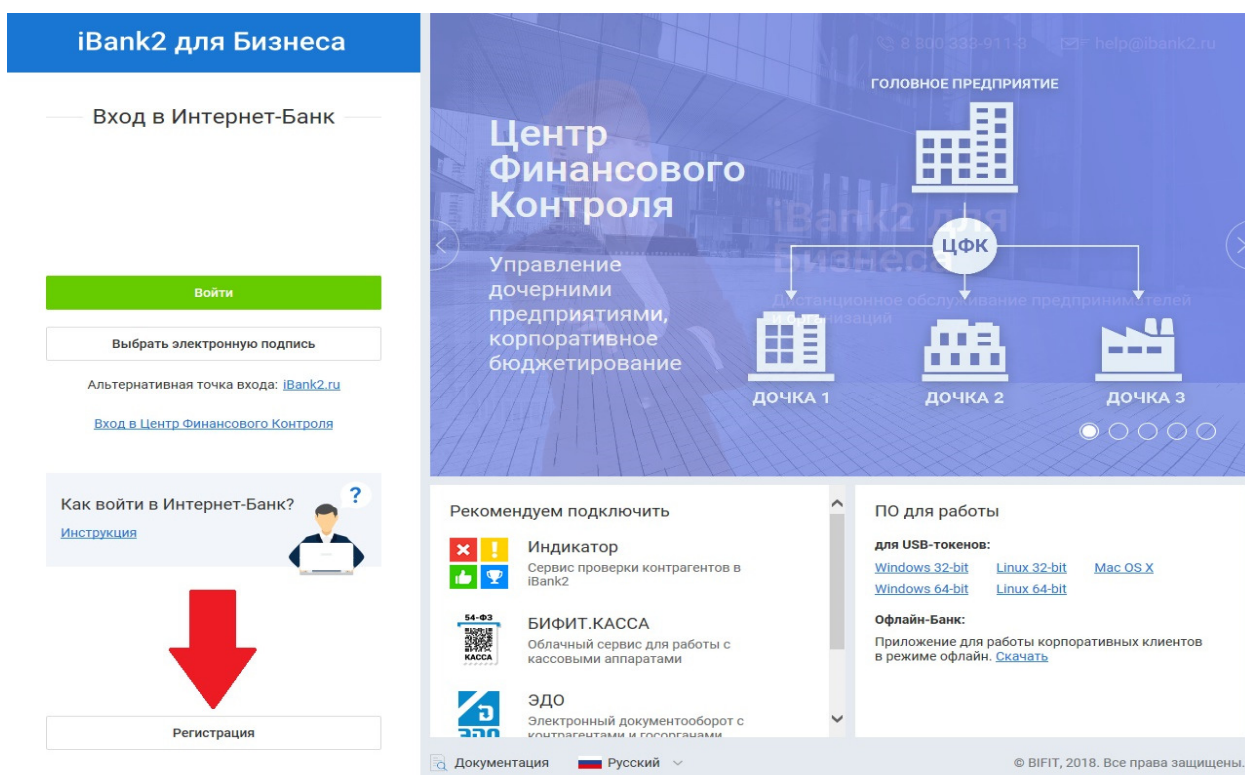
iBank2 для Бизнеса

Вход в Интернет-Банк

Войти

Выбрать электронную подпись

Альтернативная точка входа: iBank2.ru

Вход в Центр Финансового Контроля

Как войти в Интернет-Банк?
Инструкция

Регистрация

8 800 333-911-3 help@ibank2.ru

Центр Финансового Контроля

Управление дочерними предприятиями, корпоративное бюджетирование

ГОЛОВНОЕ ПРЕДПРИЯТИЕ

ЦФК

ДОЧКА 1 ДОЧКА 2 ДОЧКА 3

iBank2 для Бизнеса
Дистанционное обслуживание предпринимателей и организаций

Рекомендуем подключить

Индикатор
Сервис проверки контрагентов в iBank2

54-ФЗ
КАССА

БИФИТ.КАССА
Облачный сервис для работы с кассовыми аппаратами

ЭДО
Электронный документооборот с контрагентами и госорганами

ПО для работы

для USB-токенов:
Windows 32-bit Linux 32-bit Mac OS X
Windows 64-bit Linux 64-bit

Офлайн-Банк:
Приложение для работы корпоративных клиентов в режиме офлайн. Скачать

Документация Русский

© BIFIT, 2018. Все права защищены.